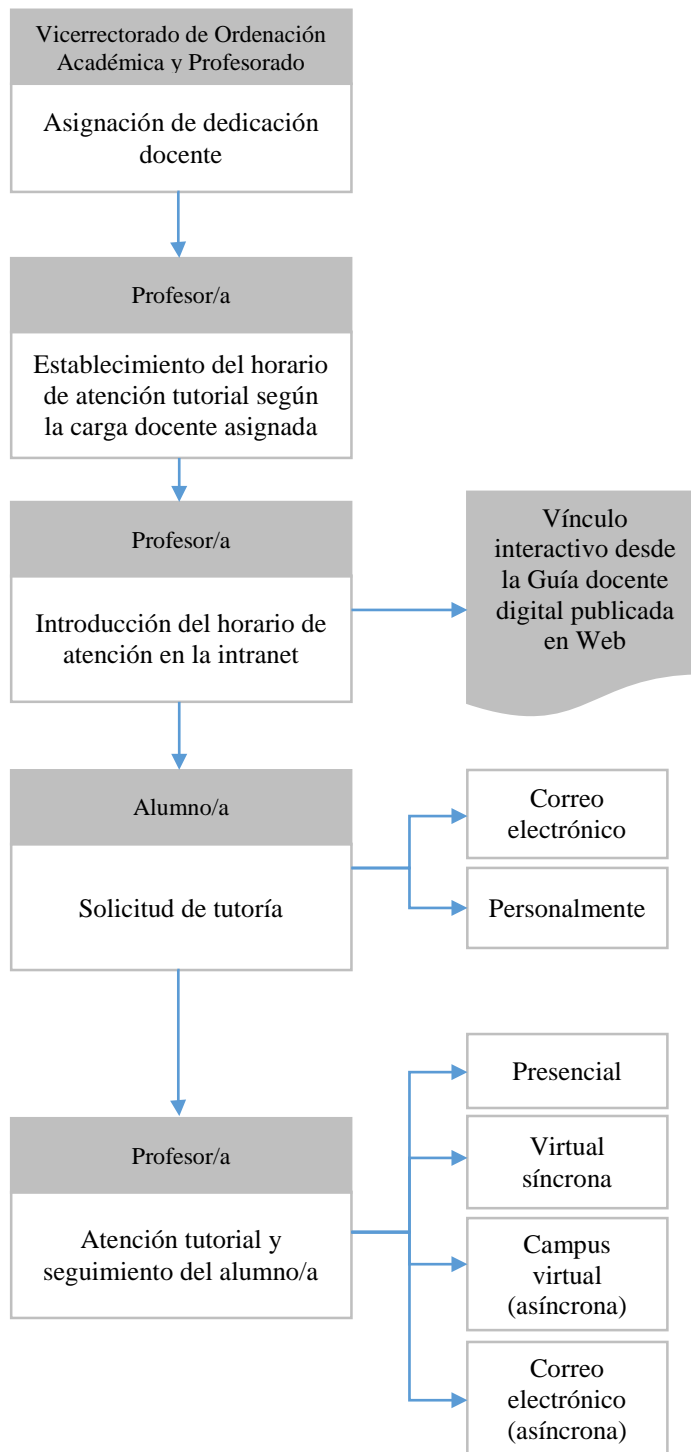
Vicerrectorado de Ordenación Académica y Profesorado

Asignación de dedicación docente

Profesor/a

Establecimiento del horario de atención tutorial según la carga docente asignada

Profesor/a

Introducción del horario de atención en la intranet

Vínculo interactivo desde la Guía docente digital publicada en Web

Alumno/a

Solicitud de tutoría

Correo electrónico

Personalmente

Profesor/a

Atención tutorial y seguimiento del alumno/a

Presencial

Virtual síncrona

Campus virtual (asíncrona)

Correo electrónico (asíncrona)